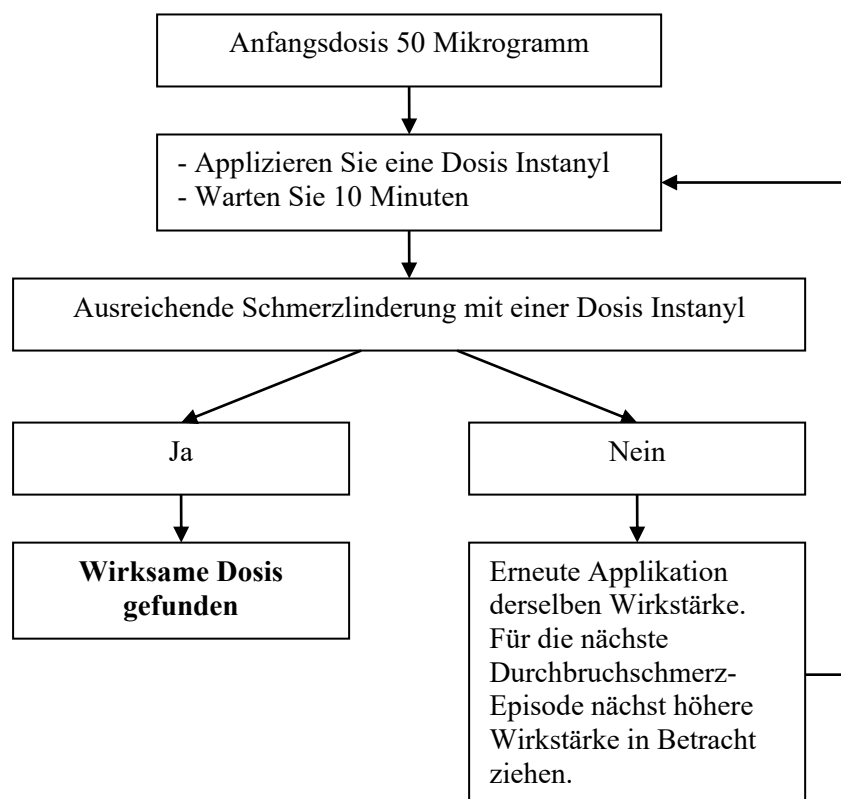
Anfangsdosis 50 Mikrogramm

- Applizieren Sie eine Dosis Instanyl
- Warten Sie 10 Minuten

Ausreichende Schmerzlinderung mit einer Dosis Instanyl

Ja

Nein

**Wirksame Dosis gefunden**

Erneute Applikation derselben Wirkstärke. Für die nächste Durchbruchschmerz-Episode nächst höhere Wirkstärke in Betracht ziehen.